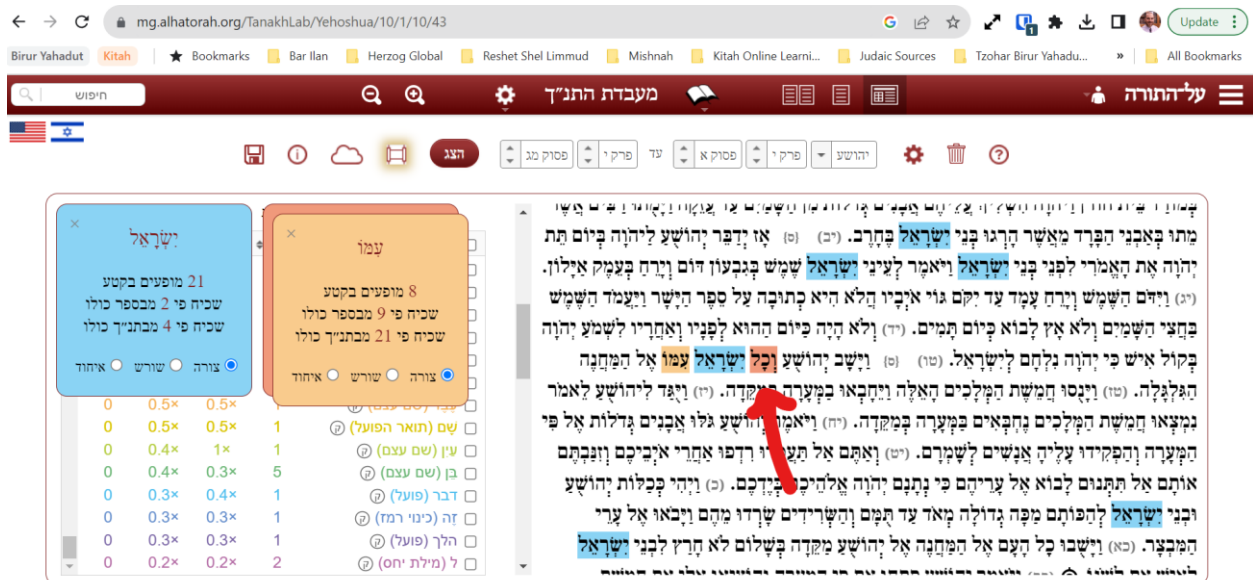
mg.alhatorah.org/TanakhLab/Yehoshua/10/1/10/43

Update

Birur Yahadut | Kitah | Bookmarks | Bar Ilan | Herzog Global | Reshet Shel Limmud | Mishnah | Kitah Online Learni... | Judaic Sources | Tzohar Birur Yahadu... | » | All Bookmarks

על־התורה | מעבדת התנ״ך | חיפוש

יהושע | פרק י | פסוק א | עד | פרק י | פסוק מג | הצג

יִשְׂרָאֵל
21 מופעים בקטע
שכיח פי 2 מבספר כולו
שכיח פי 4 מבתנ״ך כולו
צורה | שורש | איחוד

עִמּוֹ
8 מופעים בקטע
שכיח פי 9 מבספר כולו
שכיח פי 21 מבתנ״ך כולו
צורה | שורש | איחוד

| | | | |
|---|---|---|---|
| 0 | 0.5× | 0.5× | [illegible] |
| 0 | 0.5× | 0.5× | 1 שֵׁם (תואר הפועל) |
| 0 | 0.4× | 1× | 1 עַיִן (שם עצם) |
| 0 | 0.4× | 0.3× | 5 בֵּן (שם עצם) |
| 0 | 0.3× | 0.4× | 1 דבר (פועל) |
| 0 | 0.3× | 0.3× | 1 זֶה (כינוי רמז) |
| 0 | 0.3× | 0.3× | 1 הלך (פועל) |
| 0 | 0.2× | 0.2× | 2 לְ (מילת יחס) |

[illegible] מִתוּ בְּאַבְנֵי הַבָּרָד מֵאֲשֶׁר הָרְגוּ בְּנֵי יִשְׂרָאֵל בֶּחָרֶב. (יב) אָז יְדַבֵּר יְהוֹשֻׁעַ לַיהוָה בְּיוֹם תֵּת יְהוָה אֶת הָאֱמֹרִי לִפְנֵי בְּנֵי יִשְׂרָאֵל וַיֹּאמֶר לְעֵינֵי יִשְׂרָאֵל שֶׁמֶשׁ בְּגִבְעוֹן דּוֹם וְיָרֵחַ בְּעֵמֶק אַיָּלוֹן. (יג) וַיִּדֹּם הַשֶּׁמֶשׁ וְיָרֵחַ עָמָד עַד יִקֹּם גּוֹי אֹיְבָיו הֲלֹא הִיא כְתוּבָה עַל סֵפֶר הַיָּשָׁר וַיַּעֲמֹד הַשֶּׁמֶשׁ בַּחֲצִי הַשָּׁמַיִם וְלֹא אָץ לָבוֹא כְּיוֹם תָּמִים. (יד) וְלֹא הָיָה כַּיּוֹם הַהוּא לְפָנָיו וְאַחֲרָיו לִשְׁמֹעַ יְהוָה בְּקוֹל אִישׁ כִּי יְהוָה נִלְחָם לְיִשְׂרָאֵל. (טו) וַיָּשָׁב יְהוֹשֻׁעַ וְכָל יִשְׂרָאֵל עִמּוֹ אֶל הַמַּחֲנֶה הַגִּלְגָּלָה. (טז) וַיָּנֻסוּ חֲמֵשֶׁת הַמְּלָכִים הָאֵלֶּה וַיֵּחָבְאוּ בַמְּעָרָה בְּמַקֵּדָה. (יז) וַיֻּגַּד לִיהוֹשֻׁעַ לֵאמֹר נִמְצְאוּ חֲמֵשֶׁת הַמְּלָכִים נֶחְבְּאִים בַּמְּעָרָה בְּמַקֵּדָה. (יח) וַיֹּאמֶר יְהוֹשֻׁעַ גֹּלּוּ אֲבָנִים גְּדֹלוֹת אֶל פִּי הַמְּעָרָה וְהַפְקִידוּ עָלֶיהָ אֲנָשִׁים לְשָׁמְרָם. (יט) וְאַתֶּם אַל תַּעֲמֹדוּ רִדְפוּ אַחֲרֵי אֹיְבֵיכֶם וְזִנַּבְתֶּם אוֹתָם אַל תִּתְּנוּם לָבוֹא אֶל עָרֵיהֶם כִּי נְתָנָם יְהוָה אֱלֹהֵיכֶם בְּיֶדְכֶם. (כ) וַיְהִי כְּכַלּוֹת יְהוֹשֻׁעַ וּבְנֵי יִשְׂרָאֵל לְהַכּוֹתָם מַכָּה גְדוֹלָה מְאֹד עַד תֻּמָּם וְהַשְּׂרִידִים שָׂרְדוּ מֵהֶם וַיָּבֹאוּ אֶל עָרֵי הַמִּבְצָר. (כא) וַיָּשֻׁבוּ כָל הָעָם אֶל הַמַּחֲנֶה אֶל יְהוֹשֻׁעַ מַקֵּדָה בְּשָׁלוֹם לֹא חָרַץ לִבְנֵי יִשְׂרָאֵל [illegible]